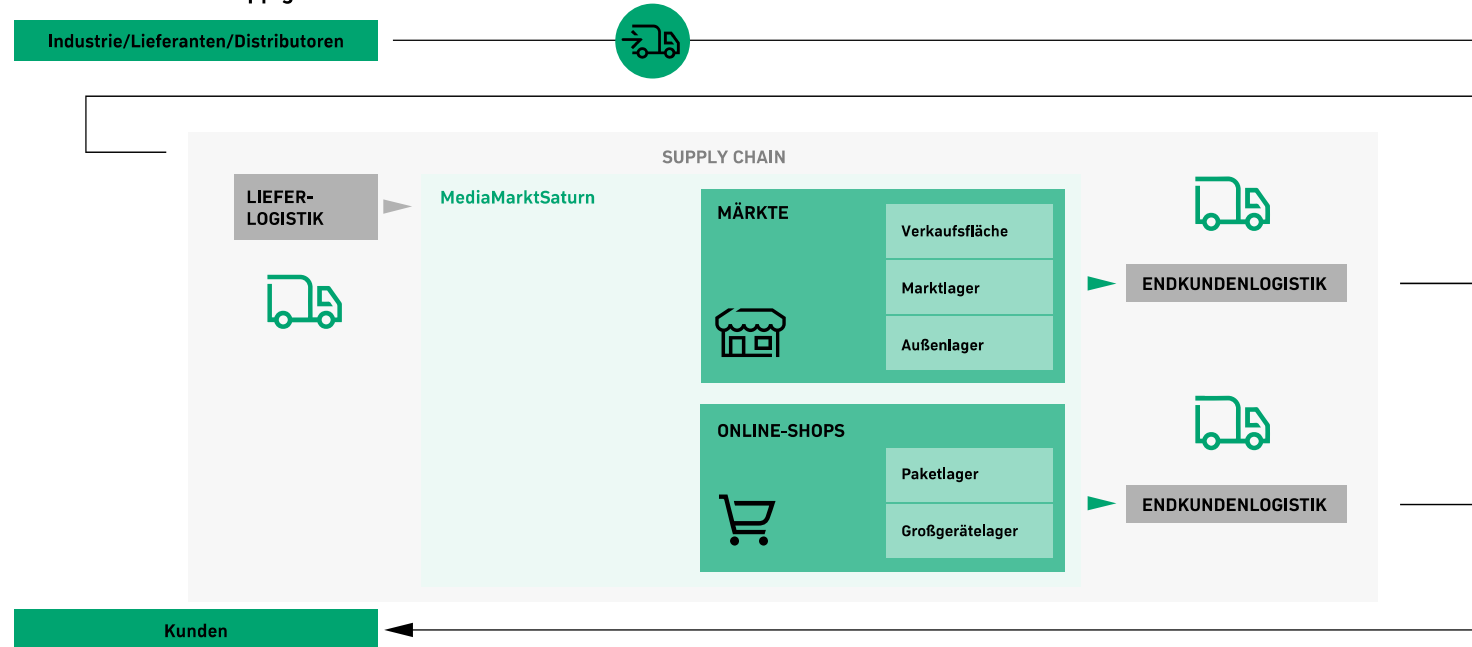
Industrie/Lieferanten/Distributoren

SUPPLY CHAIN

LIEFER-LOGISTIK

MediaMarktSaturn

MÄRKTE

Verkaufsfläche

Marktlager

Außenlager

ENDKUNDENLOGISTIK

ONLINE-SHOPS

Paketlager

Großgerätelager

ENDKUNDENLOGISTIK

Kunden